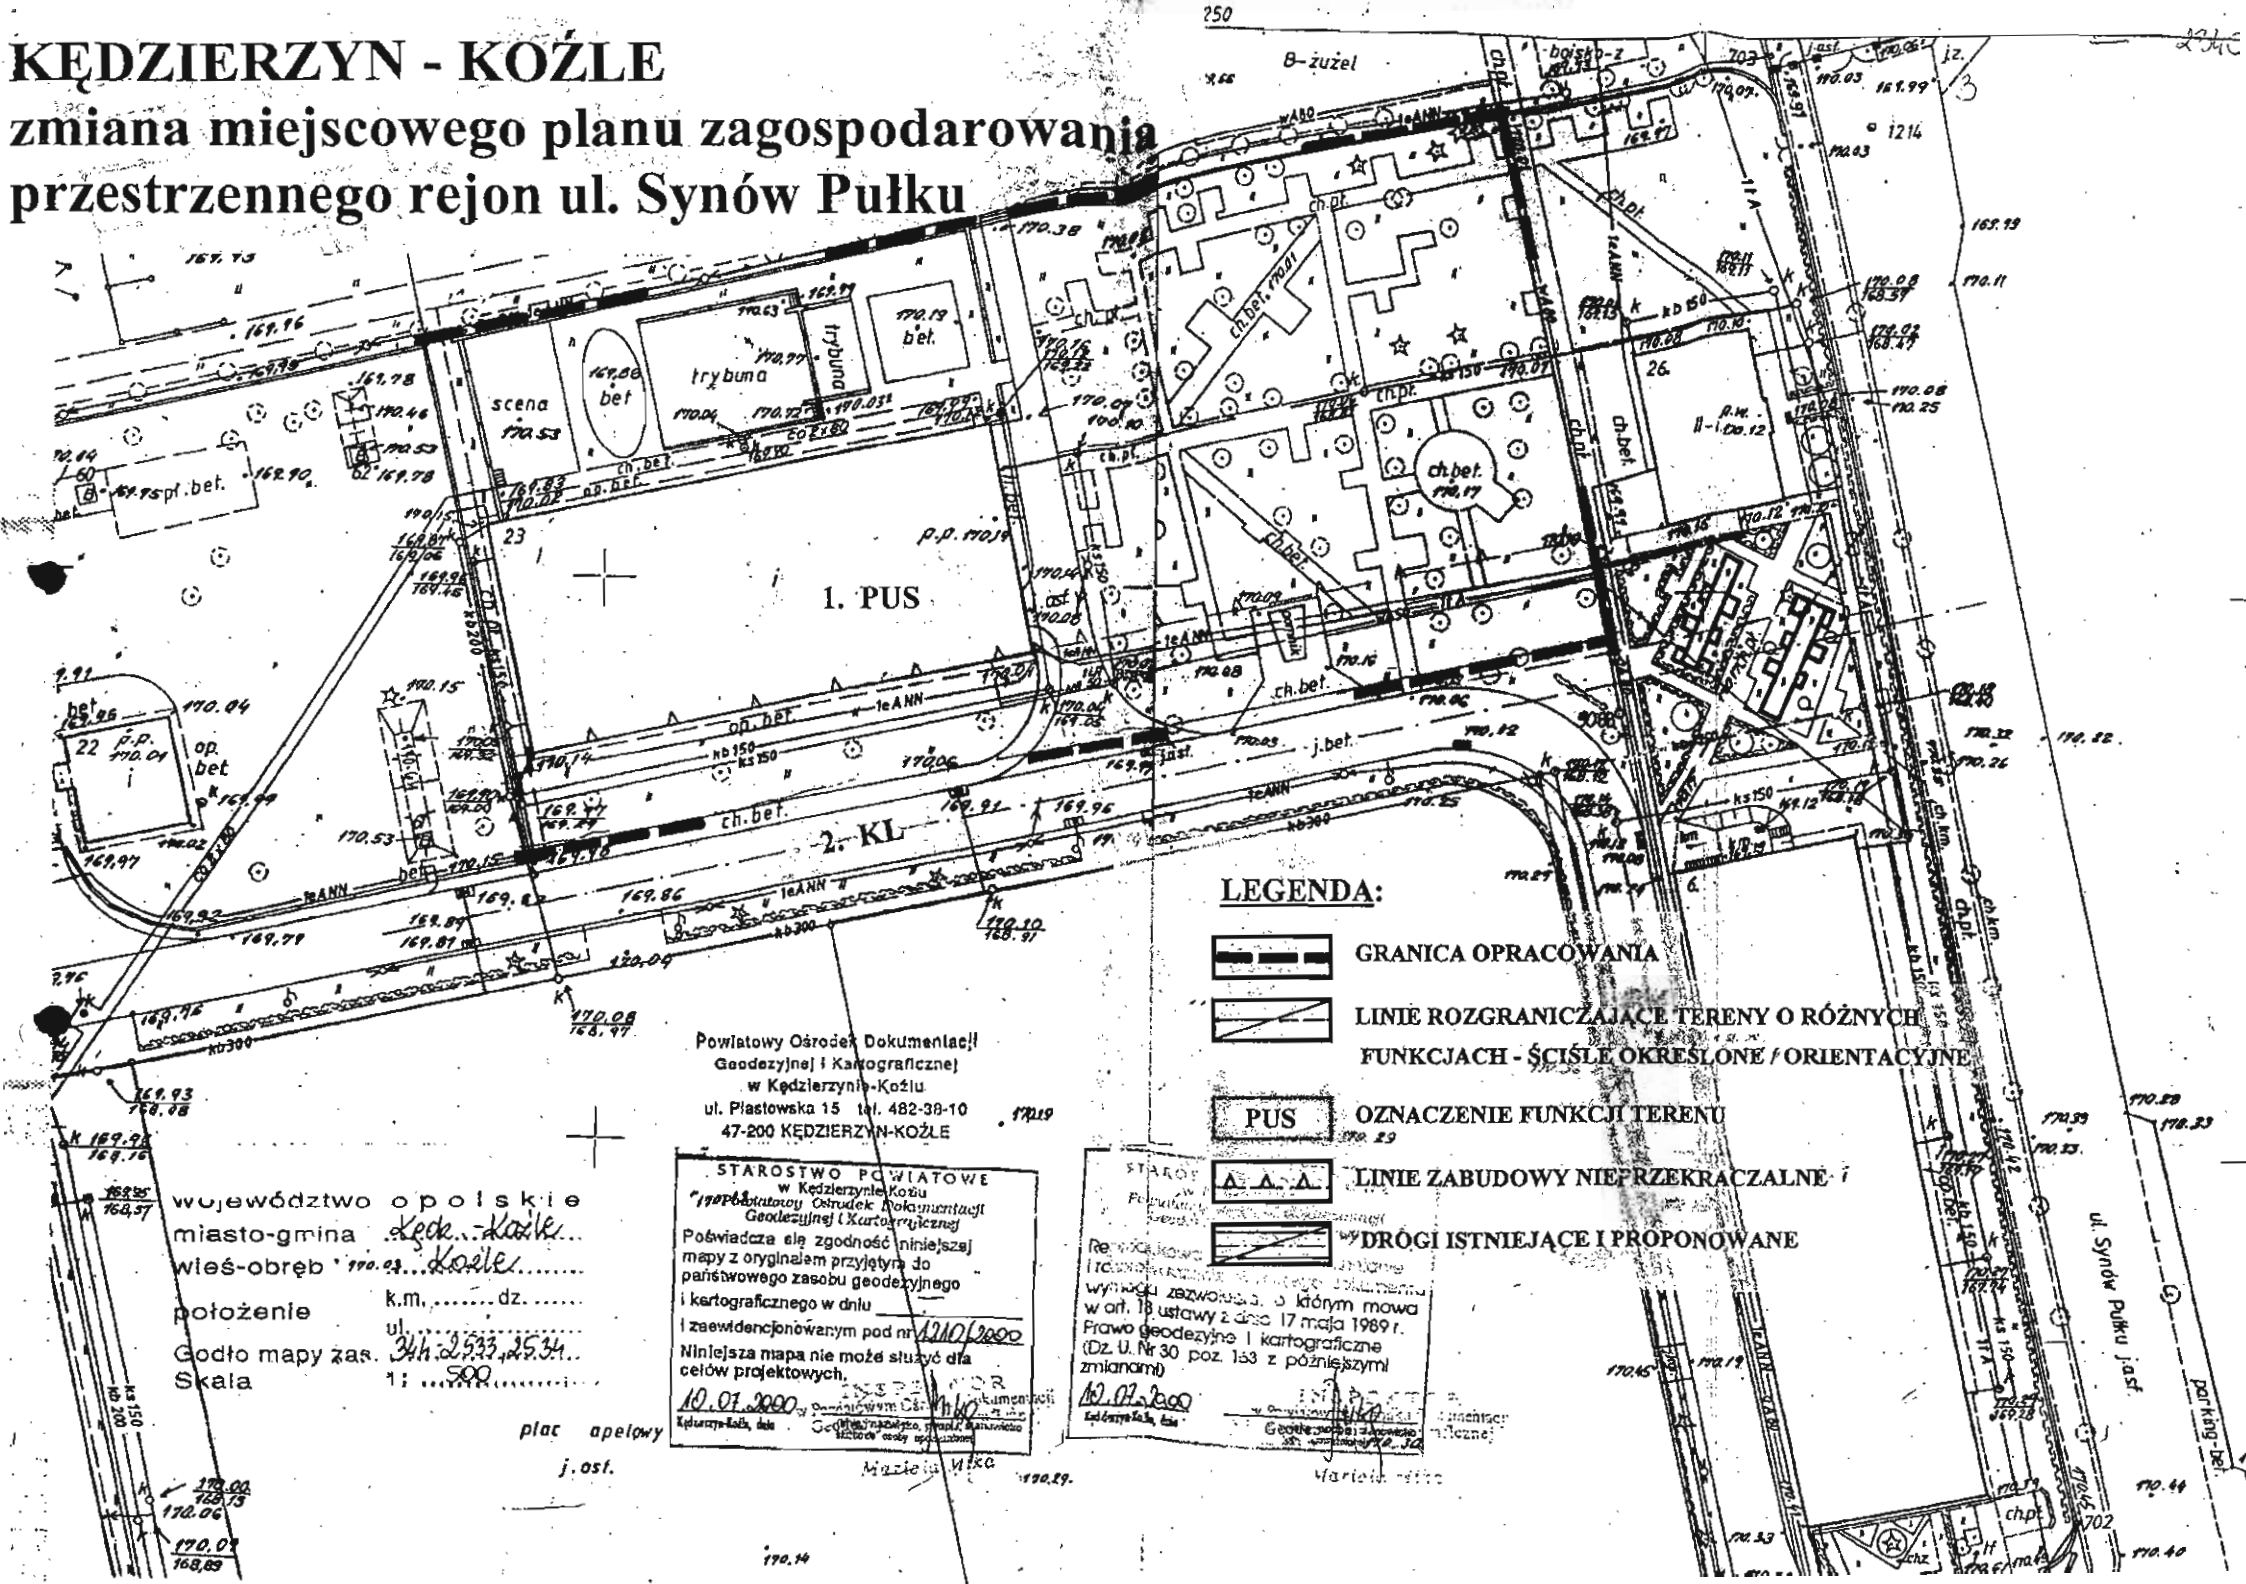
KĘDZIERZYN - KOŹLE
zmiana miejscowego planu zagospodarowania przestrzennego rejon ul. Synów Pułku

1. PUS

2. KL

scena

trybuna

bet

ch.bet.

ch.pl.

26.

23

22

LEGENDA:

GRANICA OPRACOWANIA

LINIE ROZGRANICZAJĄCE TERENY O RÓŻNYCH FUNKCJACH - ŚCIŚLE OKREŚLONE / ORIENTACYJNE

PUS OZNACZENIE FUNKCJI TERENU

LINIE ZABUDOWY NIEPRZEKRACZALNE

DROGI ISTNIEJĄCE I PROPONOWANE

Powiatowy Ośrodek Dokumentacji Geodezyjnej i Kartograficznej w Kędzierzynie-Koźlu ul. Plastowska 15 tel. 482-38-10 47-200 KĘDZIERZYN-KOŹLE

STAROSTWO POWIATOWE w Kędzierzynie-Koźlu Powiatowy Ośrodek Dokumentacji Geodezyjnej i Kartograficznej
Poświadcza się zgodność niniejszej mapy z oryginałem przyjętym do państwowego zasobu geodezyjnego i kartograficznego w dniu
i zaewidencjonowanym pod nr 1210/2000
Niniejsza mapa nie może służyć dla celów projektowych.
10.01.2000

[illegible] wymaga zezwolenia, o którym mowa w art. 18 ustawy z dnia 17 maja 1989 r. Prawo geodezyjne i kartograficzne (Dz. U. Nr 30 poz. 163 z późniejszymi zmianami)
10.07.2000
Mariola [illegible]

województwo opolskie
miasto-gmina Kędz.-Koźle
wieś-obręb Koźle
położenie k.m. ....... dz. .......
ul.
Godło mapy zas. 34h.2533.2534
Skala 1: 500

plac apelowy
j.asf.

ul. Synów Pułku j.asf.

parking-bet.

250

B-żużel

boisko-z